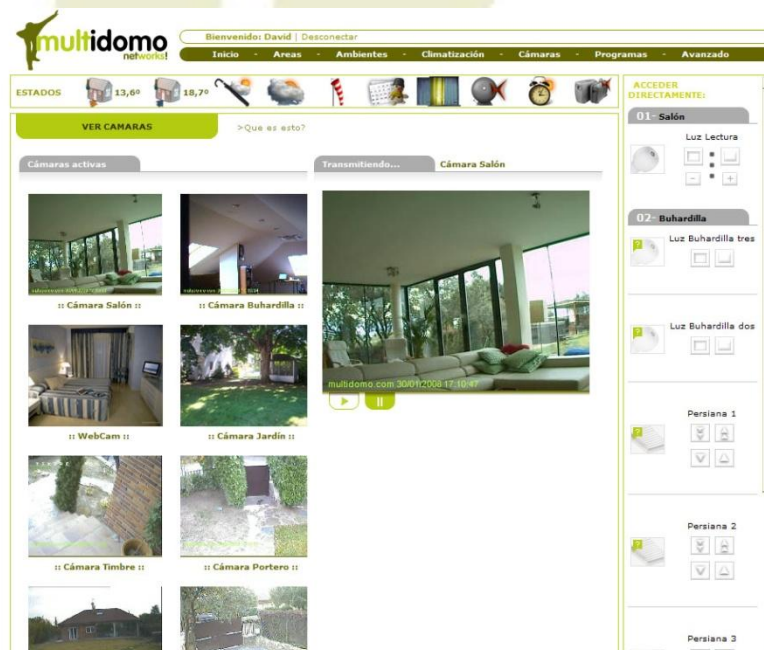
multidomo networks!

Bienvenido: David | Desconectar

Inicio · Areas · Ambientes · Climatización · Cámaras · Programas · Avanzado

ESTADOS 13,6º 18,7º

ACCEDER DIRECTAMENTE:

VER CAMARAS

>Que es esto?

Cámaras activas

:: Cámara Salón ::

:: Cámara Buhardilla ::

:: WebCam ::

:: Cámara Jardín ::

:: Cámara Timbre ::

:: Cámara Portero ::

Transmitiendo...

Cámara Salón

multidomo.com 30/01/2008 17:10:47

01- Salón

Luz Lectura

02- Buhardilla

Luz Buhardilla tres

Luz Buhardilla dos

Persiana 1

Persiana 2

Persiana 3